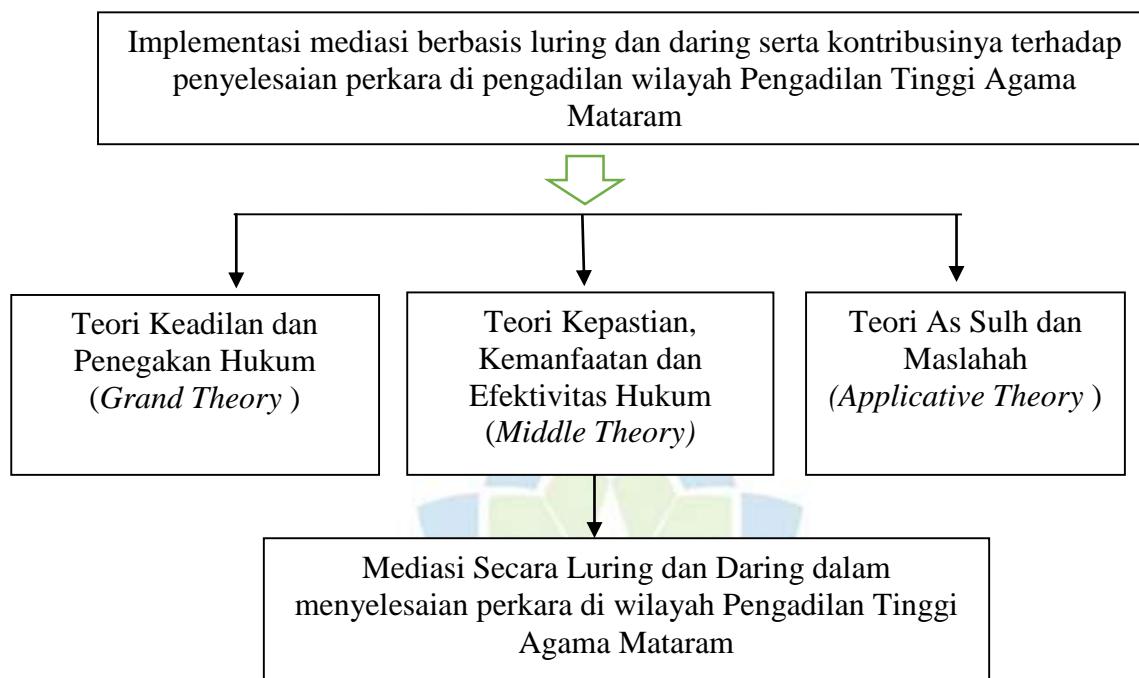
Implementasi mediasi berbasis luring dan daring serta kontribusinya terhadap penyelesaian perkara di pengadilan wilayah Pengadilan Tinggi Agama Mataram

Teori Keadilan dan Penegakan Hukum (*Grand Theory* )

Teori Kepastian, Kemanfaatan dan Efektivitas Hukum (*Middle Theory)*

Teori As Sulh dan Maslahah *(Applicative Theory* )

Mediasi Secara Luring dan Daring dalam menyelesaian perkara di wilayah Pengadilan Tinggi Agama Mataram